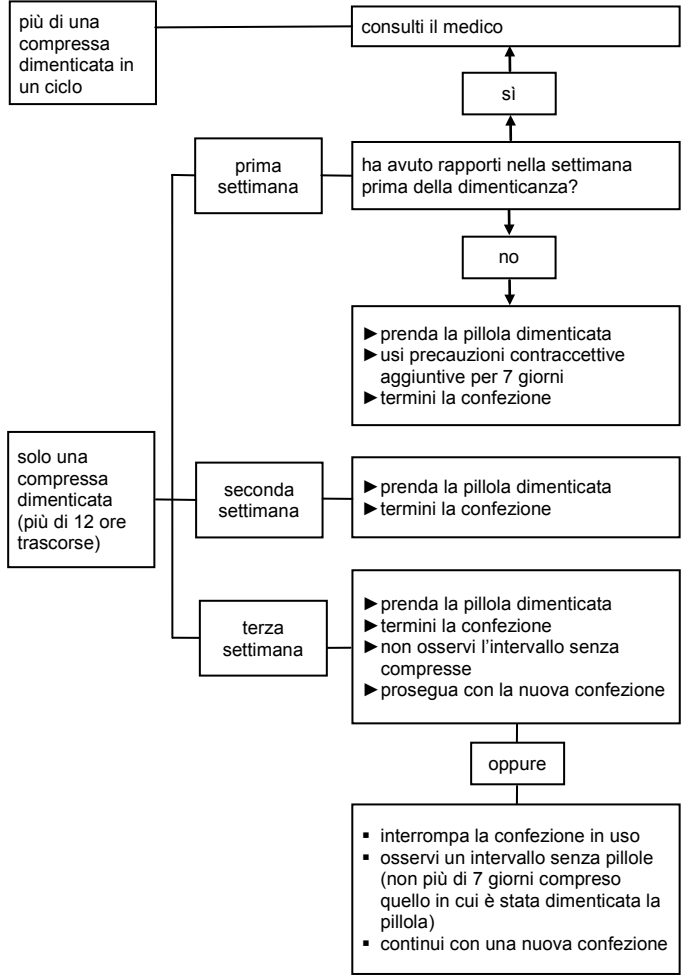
più di una compressa dimenticata in un ciclo

consulti il medico

sì

prima settimana

ha avuto rapporti nella settimana prima della dimenticanza?

no

►prenda la pillola dimenticata
►usi precauzioni contraccettive aggiuntive per 7 giorni
►termini la confezione

solo una compressa dimenticata (più di 12 ore trascorse)

seconda settimana

►prenda la pillola dimenticata
►termini la confezione

terza settimana

►prenda la pillola dimenticata
►termini la confezione
►non osservi l'intervallo senza compresse
►prosegua con la nuova confezione

oppure

▪ interrompa la confezione in uso
▪ osservi un intervallo senza pillole (non più di 7 giorni compreso quello in cui è stata dimenticata la pillola)
▪ continui con una nuova confezione